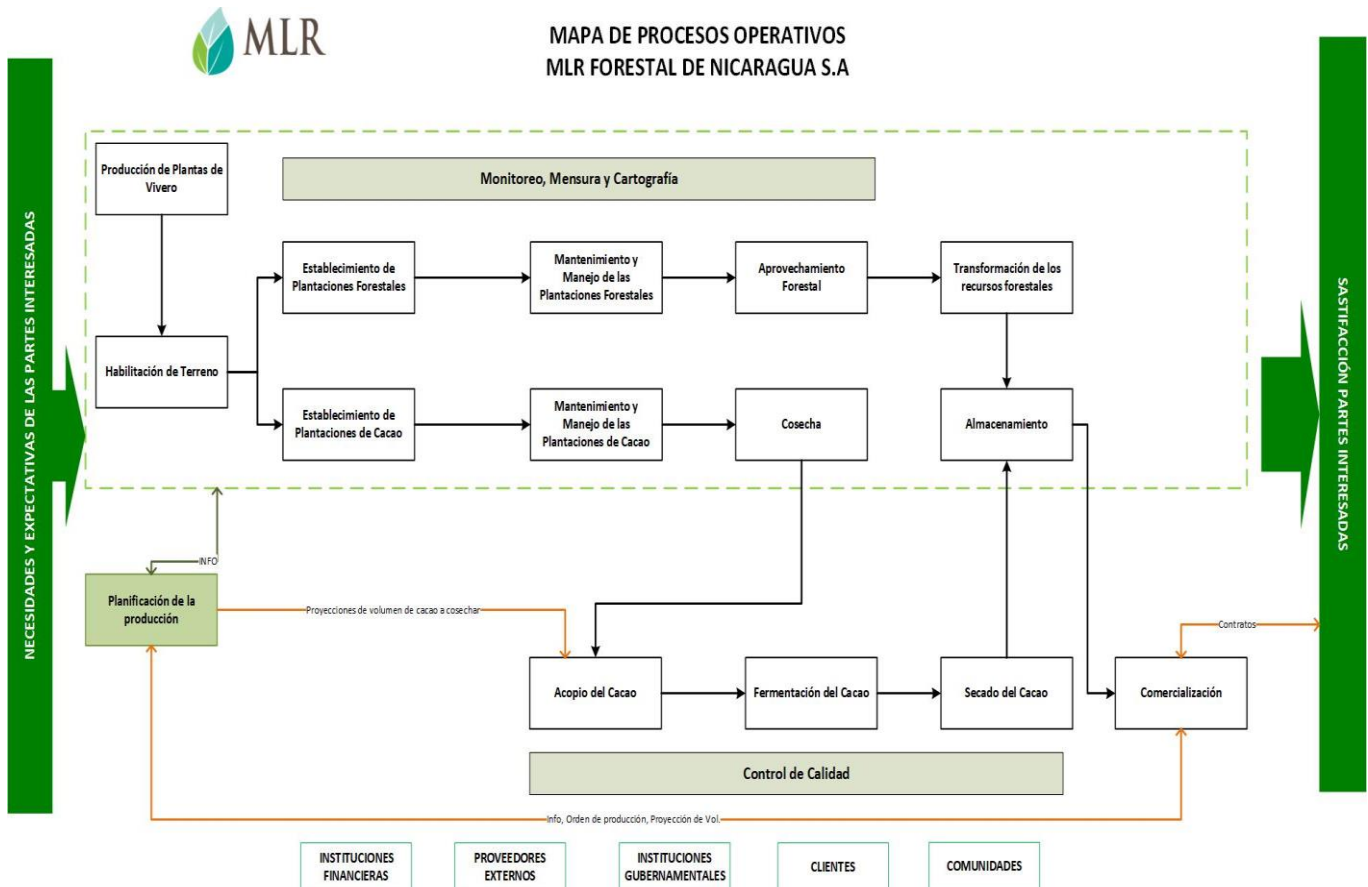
MLR

MAPA DE PROCESOS OPERATIVOS
MLR FORESTAL DE NICARAGUA S.A

NECESIDADES Y EXPECTATIVAS DE LAS PARTES INTERESADAS

Producción de Plantas de Vivero

Monitoreo, Mensura y Cartografía

Habilitación de Terreno

Establecimiento de Plantaciones Forestales

Mantenimiento y Manejo de las Plantaciones Forestales

Aprovechamiento Forestal

Transformación de los recursos forestales

Establecimiento de Plantaciones de Cacao

Mantenimiento y Manejo de las Plantaciones de Cacao

Cosecha

Almacenamiento

INFO

Planificación de la producción

Proyecciones de volumen de cacao a cosechar

Contratos

Acopio del Cacao

Fermentación del Cacao

Secado del Cacao

Comercialización

Control de Calidad

Info, Orden de producción, Proyección de Vol.

SASTIFACCIÓN PARTES INTERESADAS

INSTITUCIONES FINANCIERAS

PROVEEDORES EXTERNOS

INSTITUCIONES GUBERNAMENTALES

CLIENTES

COMUNIDADES